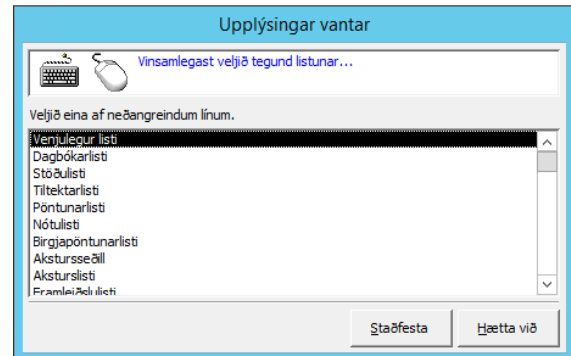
Upplýsingar vantar

Vinsamlegast veljið tegund listunar...

Veljið eina af neðangreindum línum.

Venjulegur listi
Dagbókarlisti
Stöðulisti
Tiltektarlisti
Pöntunarlisti
Nótulisti
Birgjapöntunarlisti
Akstursseðill
Akstursliti
Framleiðslulisti

Staðfesta
Hætta við